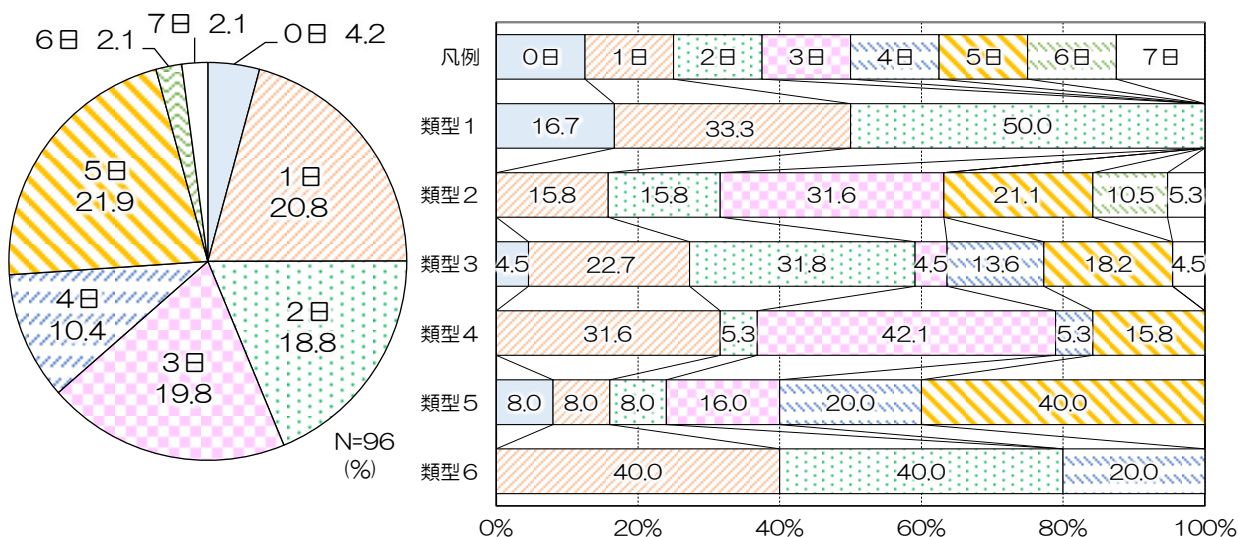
6日 2.1
7日 2.1
0日 4.2
1日
20.8
2日
18.8
3日
19.8
4日
10.4
5日
21.9
N=96
(%)

| 凡例 | 0日 | 1日 | 2日 | 3日 | 4日 | 5日 | 6日 | 7日 |
|---|---|---|---|---|---|---|---|---|
| 類型1 | 16.7 | 33.3 | 50.0 | | | | | |
| 類型2 | | 15.8 | 15.8 | 31.6 | | 21.1 | 10.5 | 5.3 |
| 類型3 | 4.5 | 22.7 | 31.8 | 4.5 | 13.6 | 18.2 | | 4.5 |
| 類型4 | | 31.6 | 5.3 | 42.1 | 5.3 | 15.8 | | |
| 類型5 | 8.0 | 8.0 | 8.0 | 16.0 | 20.0 | 40.0 | | |
| 類型6 | | 40.0 | 40.0 | | 20.0 | | | |

0% 20% 40% 60% 80% 100%